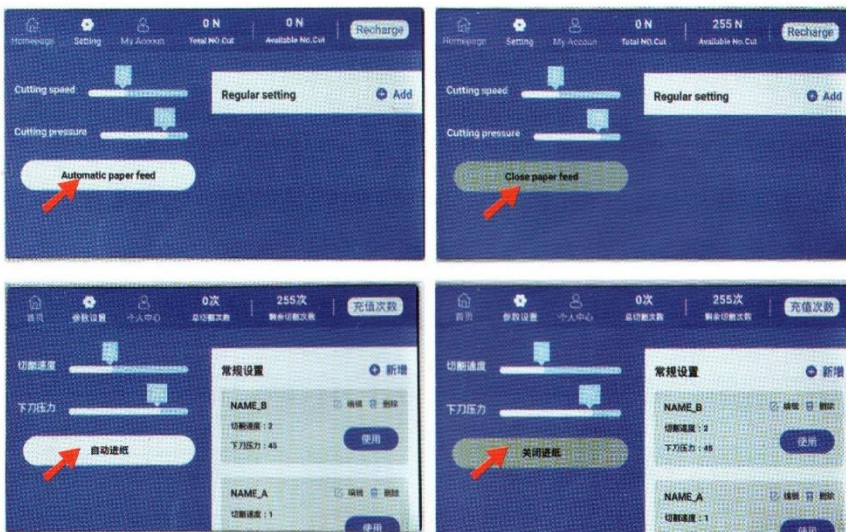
Homepage Setting My Account 0 N Total NO.Cut 0 N Available No.Cut Recharge

Cutting speed

Cutting pressure

Regular setting Add

Automatic paper feed

Homepage Setting My Account 0 N Total NO.Cut 255 N Available No.Cut Recharge

Cutting speed

Cutting pressure

Regular setting Add

Close paper feed

首页 参数设置 个人中心 0次 总切割次数 255次 剩余切割次数 充值次数

切割速度

下刀压力

常规设置 新增

NAME_B 编辑 删除
切割速度：2
下刀压力：45
使用

NAME_A 编辑 删除
切割速度：1
使用

自动进纸

首页 参数设置 个人中心 0次 总切割次数 255次 剩余切割次数 充值次数

切割速度

下刀压力

常规设置 新增

NAME_B 编辑 删除
切割速度：2
下刀压力：45
使用

NAME_A 编辑 删除
切割速度：1
使用

关闭进纸